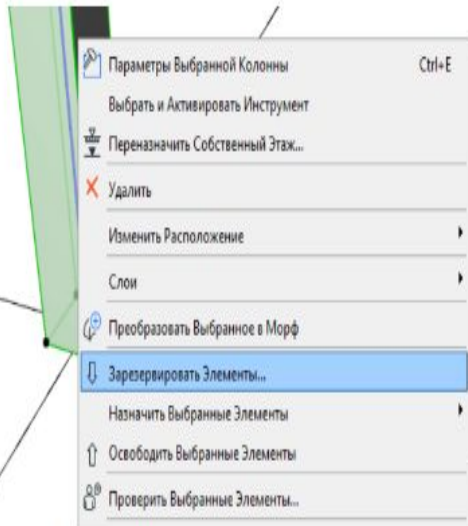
Параметры Выбранной Колонны Ctrl+E
Выбрать и Активировать Инструмент
Переназначить Собственный Этаж...
Удалить
Изменить Расположение
Слои
Преобразовать Выбранное в Морф
Зарезервировать Элементы...
Назначить Выбранные Элементы
Освободить Выбранные Элементы
Проверить Выбранные Элементы...